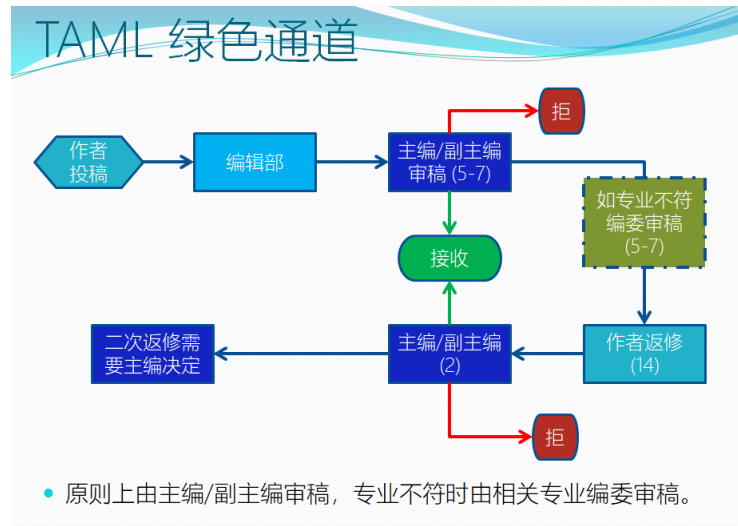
TAML 绿色通道

作者投稿

编辑部

主编/副主编审稿 (5-7)

拒

接收

如专业不符编委审稿 (5-7)

作者返修 (14)

主编/副主编 (2)

二次返修需要主编决定

拒

原则上由主编/副主编审稿，专业不符时由相关专业编委审稿。